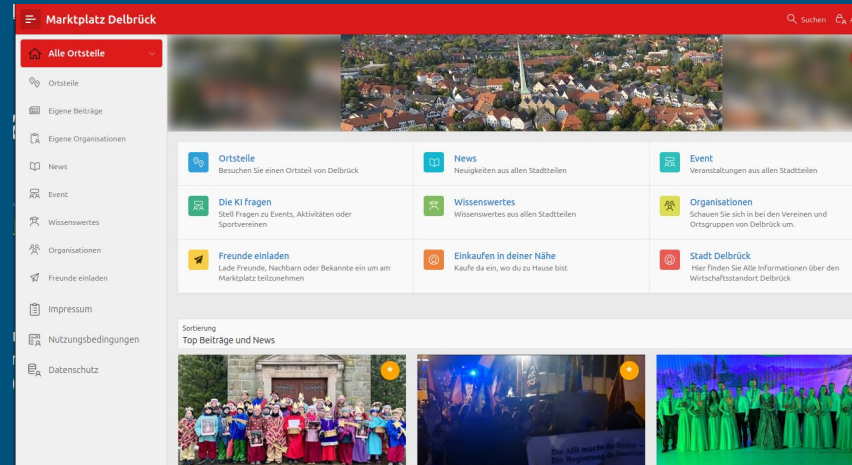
Marktplatz Delbrück

Suchen

Alle Ortsteile

Ortsteile

Eigene Beiträge

Eigene Organisationen

News

Event

Wissenswertes

Organisationen

Freunde einladen

Impressum

Nutzungsbedingungen

Datenschutz

Ortsteile
Besuchen Sie einen Ortsteil von Delbrück

News
Neuigkeiten aus allen Stadtteilen

Event
Veranstaltungen aus allen Stadtteilen

Die KI fragen
Stell Fragen zu Events, Aktivitäten oder Sportvereinen

Wissenswertes
Wissenswertes aus allen Stadtteilen

Organisationen
Schauen Sie sich in bei den Vereinen und Ortsgruppen von Delbrück um.

Freunde einladen
Lade Freunde, Nachbarn oder Bekannte ein um am Marktplatz teilzunehmen

Einkaufen in deiner Nähe
Kaufe da ein, wo du zu Hause bist

Stadt Delbrück
Hier finden Sie Alle Informationen über den Wirtschaftsstandort Delbrück

Sortierung
Top Beiträge und News